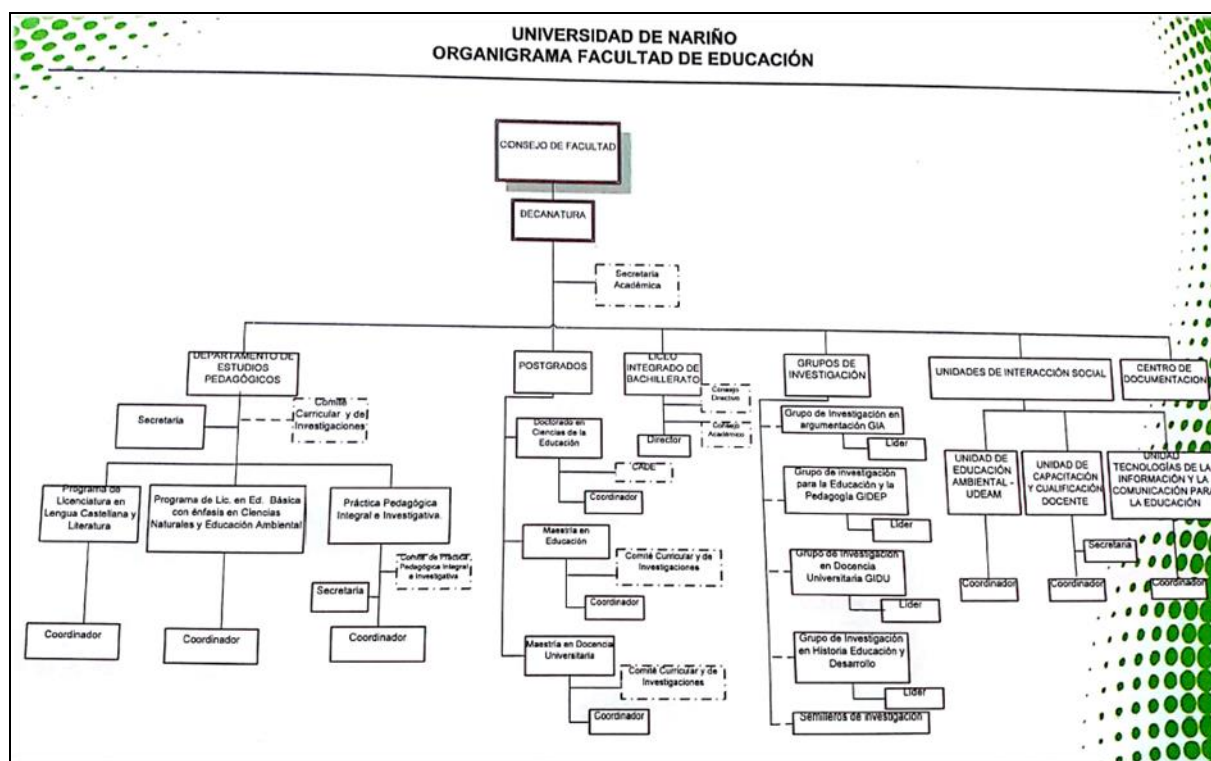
UNIVERSIDAD DE NARIÑO
ORGANIGRAMA FACULTAD DE EDUCACIÓN

CONSEJO DE FACULTAD

DECANATURA

Secretaria Académica

DEPARTAMENTO DE ESTUDIOS PEDAGÓGICOS

Secretaria

Comité Curricular y de Investigaciones

Programa de Licenciatura en Lengua Castellana y Literatura

Programa de Lic. en Ed. Básica con énfasis en Ciencias Naturales y Educación Ambiental

Práctica Pedagógica Integral e Investigativa.

Comité de Práctica Pedagógica Integral e Investigativa

Secretaria

Coordinador

Coordinador

Coordinador

POSTGRADOS

Doctorado en Ciencias de la Educación

CADE

Coordinador

Maestría en Educación

Comité Curricular y de Investigaciones

Coordinador

Maestría en Docencia Universitaria

Comité Curricular y de Investigaciones

Coordinador

LICEO INTEGRADO DE BACHILLERATO

Consejo Directivo

Consejo Académico

Director

GRUPOS DE INVESTIGACIÓN

Grupo de Investigación en argumentación GIA

Lider

Grupo de investigación para la Educación y la Pedagogía GIDEP

Lider

Grupo de Investigación en Docencia Universitaria GIDU

Lider

Grupo de Investigación en Historia Educación y Desarrollo

Lider

Semilleros de investigación

UNIDADES DE INTERACCIÓN SOCIAL

UNIDAD DE EDUCACIÓN AMBIENTAL - UDEAM

Coordinador

UNIDAD DE CAPACITACIÓN Y CUALIFICACIÓN DOCENTE

Secretaria

Coordinador

UNIDAD TECNOLOGÍAS DE LA INFORMACIÓN Y LA COMUNICACIÓN PARA LA EDUCACIÓN

Coordinador

CENTRO DE DOCUMENTACIÓN